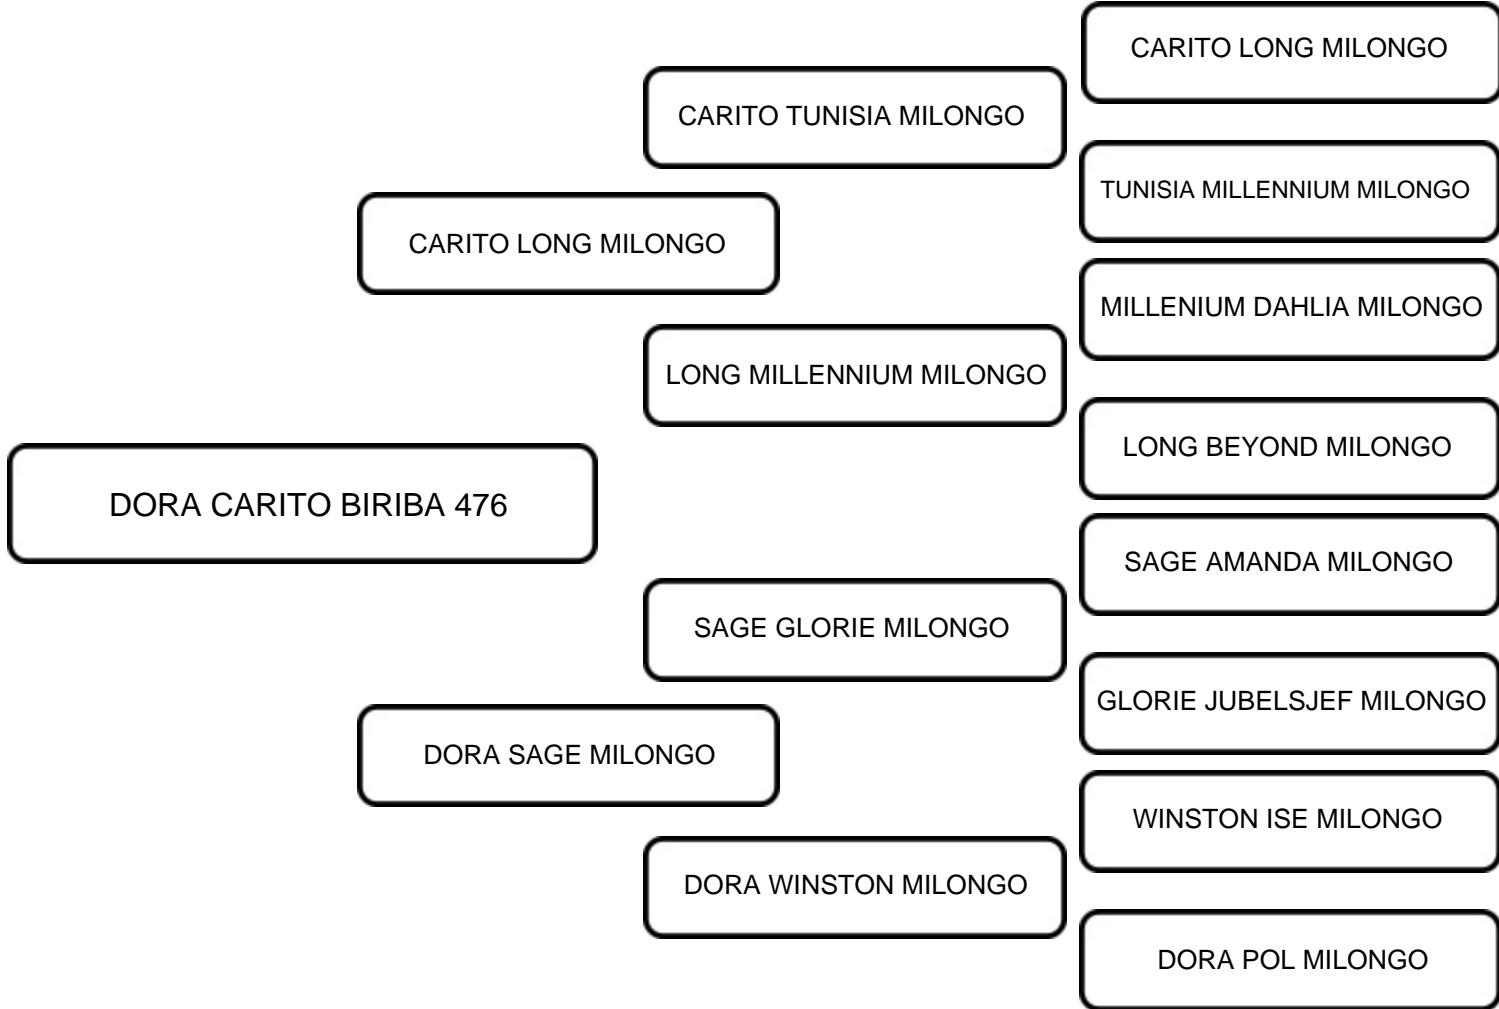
DORA CARITO BIRIBA 476

CARITO LONG MILONGO

CARITO TUNISIA MILONGO

CARITO LONG MILONGO

TUNISIA MILLENNIUM MILONGO

LONG MILLENNIUM MILONGO

MILLENIUM DAHLIA MILONGO

LONG BEYOND MILONGO

DORA SAGE MILONGO

SAGE GLORIE MILONGO

SAGE AMANDA MILONGO

GLORIE JUBELSJEF MILONGO

DORA WINSTON MILONGO

WINSTON ISE MILONGO

DORA POL MILONGO